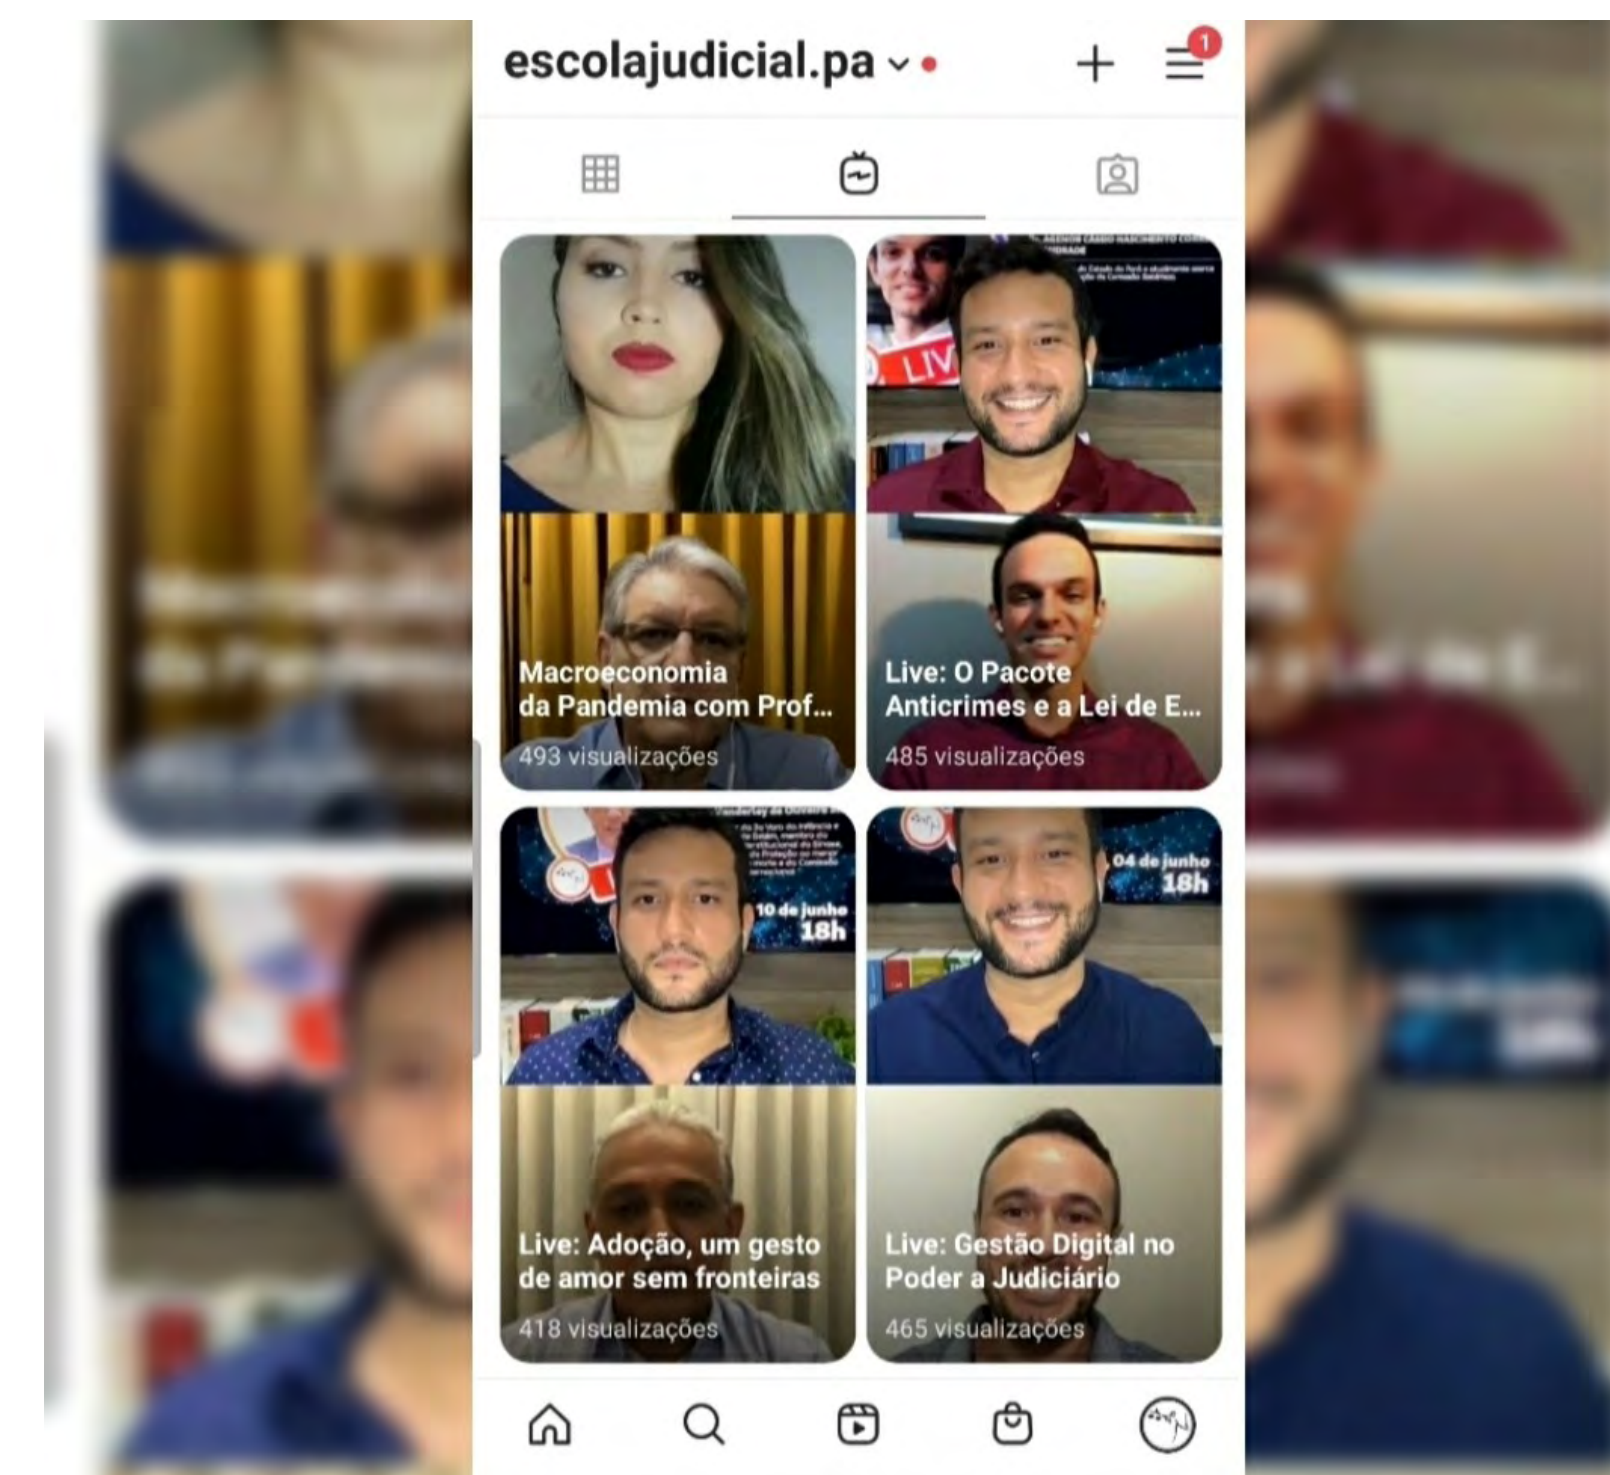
escolajudicial.pa

1

LIVE

Macroeconomia da Pandemia com Prof...
493 visualizações

Live: O Pacote Anticrimes e a Lei de E...
485 visualizações

10 de junho 18h

04 de junho 18h

Live: Adoção, um gesto de amor sem fronteiras
418 visualizações

Live: Gestão Digital no Poder a Judiciário
465 visualizações